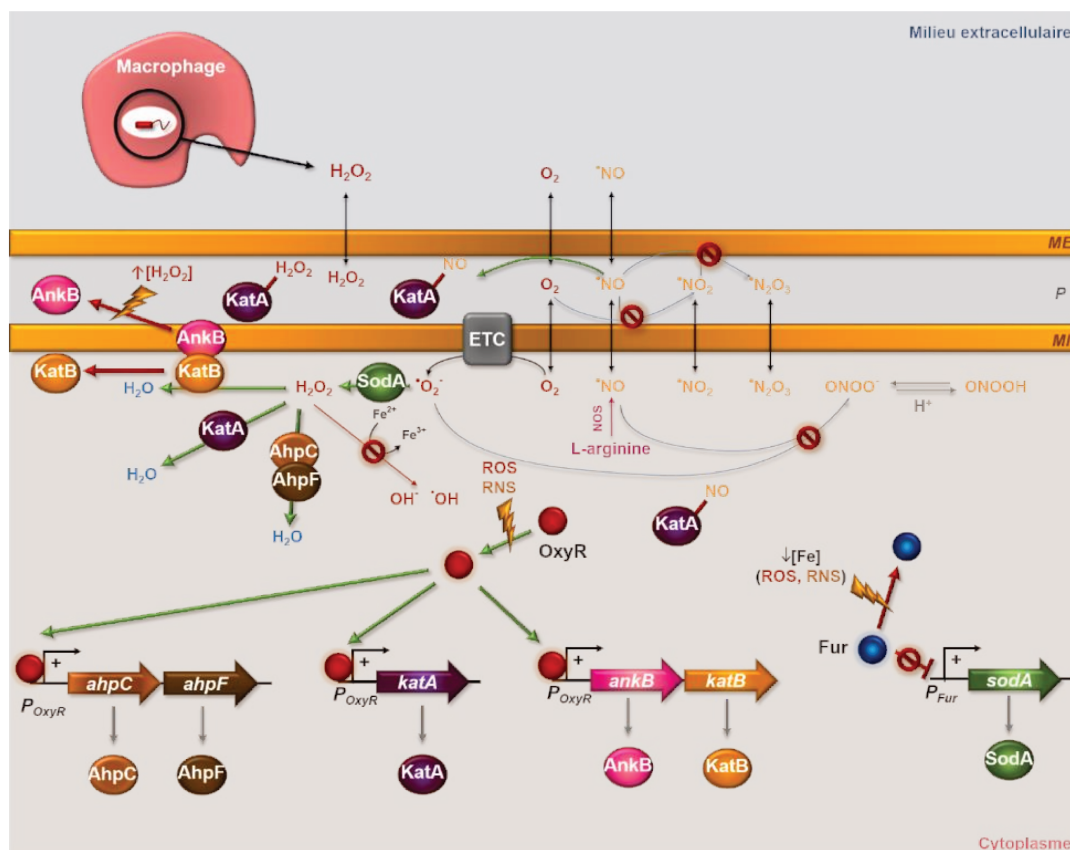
Milieu extracellulaire

Macrophage

$H_2O_2$

$O_2$

$^{\bullet}NO$

ME

$\uparrow[H_2O_2]$

$H_2O_2$

$H_2O_2$

NO

$O_2$

$^{\bullet}NO$

$^{\bullet}NO_2$

$^{\bullet}N_2O_3$

P

AnkB

KatA

KatA

AnkB

ETC

MI

KatB

KatB

$H_2O$

$H_2O_2$

SodA

$^{\bullet}O_2^-$

$O_2$

$^{\bullet}NO$

$^{\bullet}NO_2$

$^{\bullet}N_2O_3$

$ONOO^-$

ONOOH

$H^+$

$Fe^{2+}$

$Fe^{3+}$

NOS

KatA

L-arginine

$H_2O$

AhpC

AhpF

$OH^-$ $^{\bullet}OH$

ROS

RNS

NO

KatA

$H_2O$

OxyR

$\downarrow[Fe]$

(ROS, RNS)

Fur

+

$P_{OxyR}$

ahpC

ahpF

+

$P_{OxyR}$

katA

+

$P_{OxyR}$

ankB

katB

+

$P_{Fur}$

sodA

AhpC

AhpF

KatA

AnkB

KatB

SodA

Cytoplasme